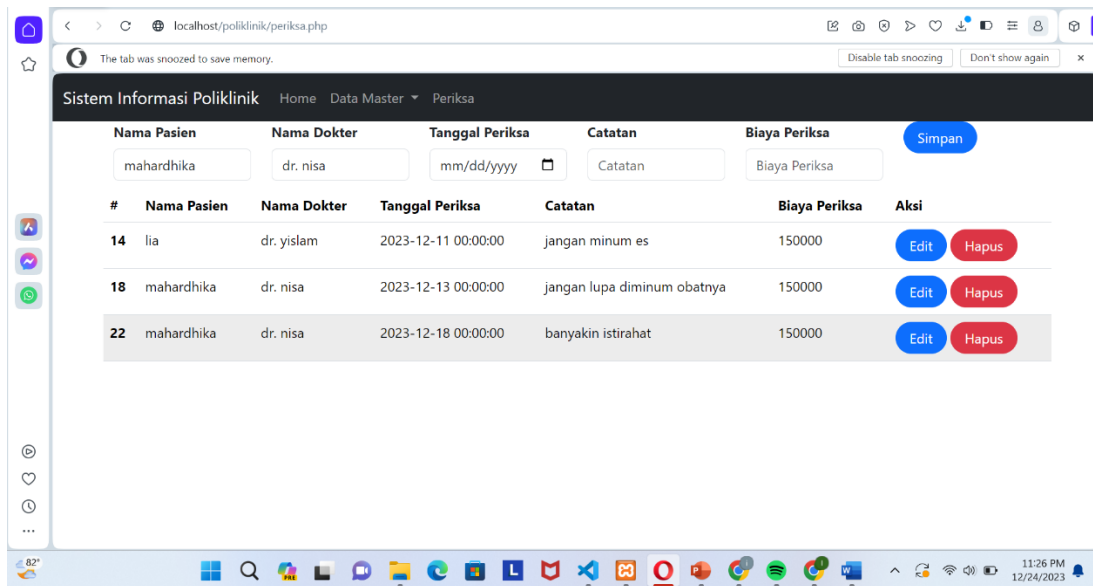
localhost/poliklinik/periksa.php

The tab was snoozed to save memory.

Disable tab snoozing

Don't show again

Sistem Informasi Poliklinik Home Data Master Periksa

Nama Pasien
mahardhika

Nama Dokter
dr. nisa

Tanggal Periksa
mm/dd/yyyy

Catatan
Catatan

Biaya Periksa
Biaya Periksa

Simpan

| # | Nama Pasien | Nama Dokter | Tanggal Periksa | Catatan | Biaya Periksa | Aksi |
|---|---|---|---|---|---|---|
| 14 | lia | dr. yislam | 2023-12-11 00:00:00 | jangan minum es | 150000 | Edit Hapus |
| 18 | mahardhika | dr. nisa | 2023-12-13 00:00:00 | jangan lupa diminum obatnya | 150000 | Edit Hapus |
| 22 | mahardhika | dr. nisa | 2023-12-18 00:00:00 | banyakin istirahat | 150000 | Edit Hapus |

82°

11:26 PM
12/24/2023